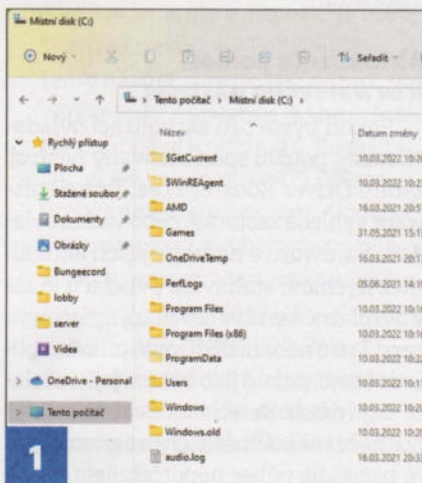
Místní disk (C:)

Nový · Seřadit ·

← → · ↑ Tento počítač › Místní disk (C:) ›

Rychlý přístup
Plocha
Stažené soubor
Dokumenty
Obrázky
Bungeecord
lobby
server
Videa
OneDrive - Personal
Tento počítač

| Název | Datum změny |
|---|---|
| $GetCurrent | 10.03.2022 10:2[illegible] |
| $WinREAgent | 10.03.2022 10:2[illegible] |
| AMD | 16.03.2021 20:5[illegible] |
| Games | 31.05.2021 15:1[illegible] |
| OneDriveTemp | 16.03.2021 20:1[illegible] |
| PerfLogs | 05.06.2021 14:1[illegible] |
| Program Files | 10.03.2022 10:1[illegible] |
| Program Files (x86) | 10.03.2022 10:1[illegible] |
| ProgramData | 10.03.2022 10:2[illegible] |
| Users | 10.03.2022 10:1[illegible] |
| Windows | 10.03.2022 10:2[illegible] |
| Windows.old | 10.03.2022 10:2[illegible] |
| audio.log | 16.03.2021 20:3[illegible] |

1